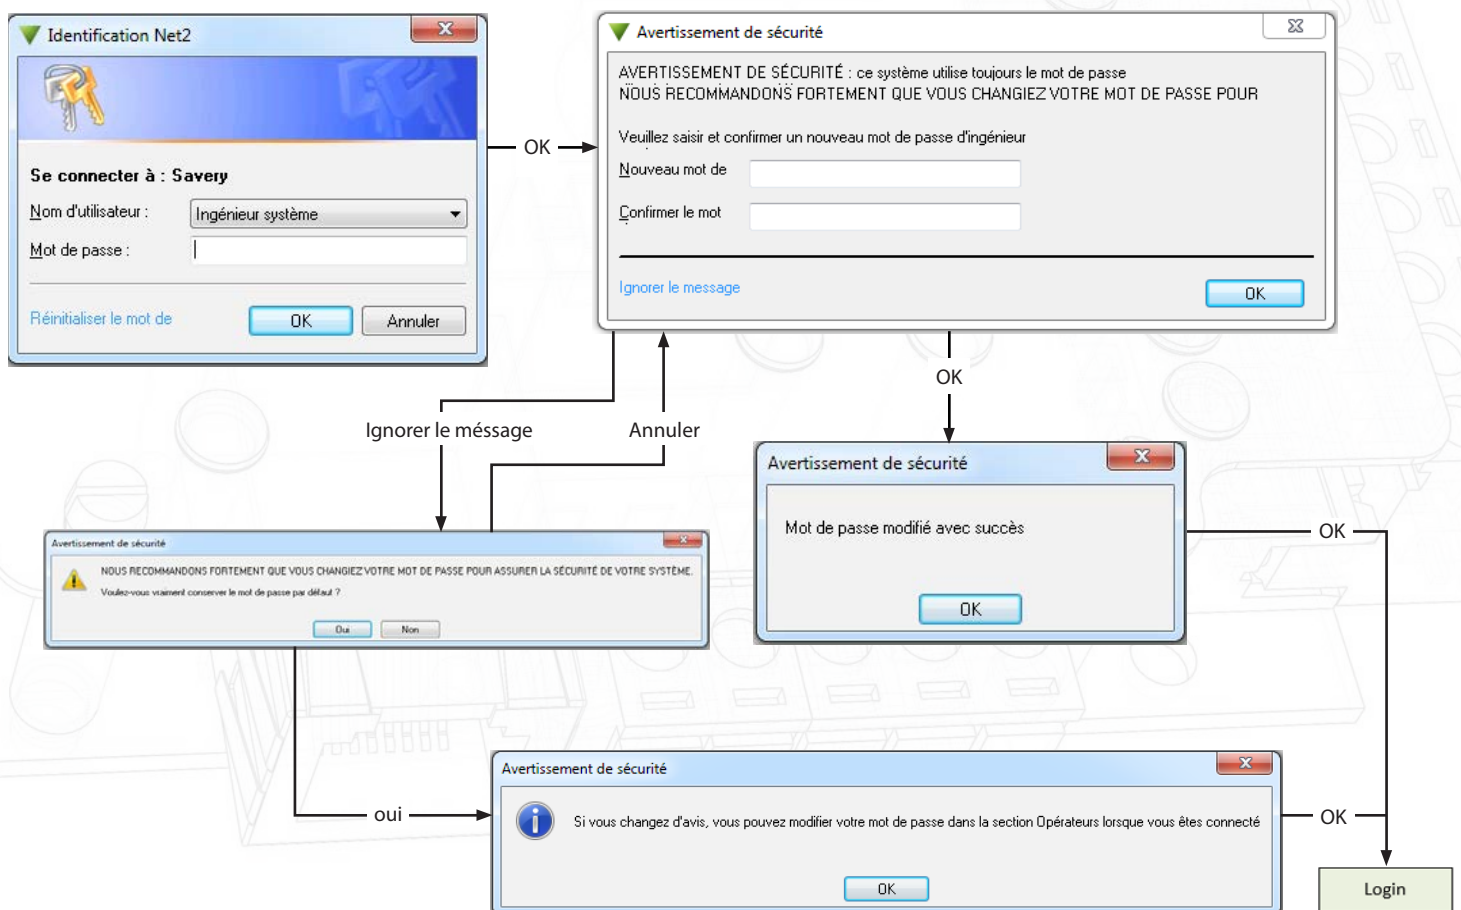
Identification Net2

Se connecter à : Savery

Nom d'utilisateur : Ingénieur système

Mot de passe :

Réinitialiser le mot de

OK Annuler

OK

Avertissement de sécurité

AVERTISSEMENT DE SÉCURITÉ : ce système utilise toujours le mot de passe
NOUS RECOMMANDONS FORTEMENT QUE VOUS CHANGIEZ VOTRE MOT DE PASSE POUR

Veuillez saisir et confirmer un nouveau mot de passe d'ingénieur

Nouveau mot de

Confirmer le mot

Ignorer le message

OK

OK

Ignorer le méssage

Annuler

Avertissement de sécurité

Mot de passe modifié avec succès

OK

OK

Avertissement de sécurité

NOUS RECOMMANDONS FORTEMENT QUE VOUS CHANGIEZ VOTRE MOT DE PASSE POUR ASSURER LA SÉCURITÉ DE VOTRE SYSTÈME.

Voulez-vous vraiment conserver le mot de passe par défaut ?

Oui Non

oui

Avertissement de sécurité

Si vous changez d'avis, vous pouvez modifier votre mot de passe dans la section Opérateurs lorsque vous êtes connecté

OK

OK

Login